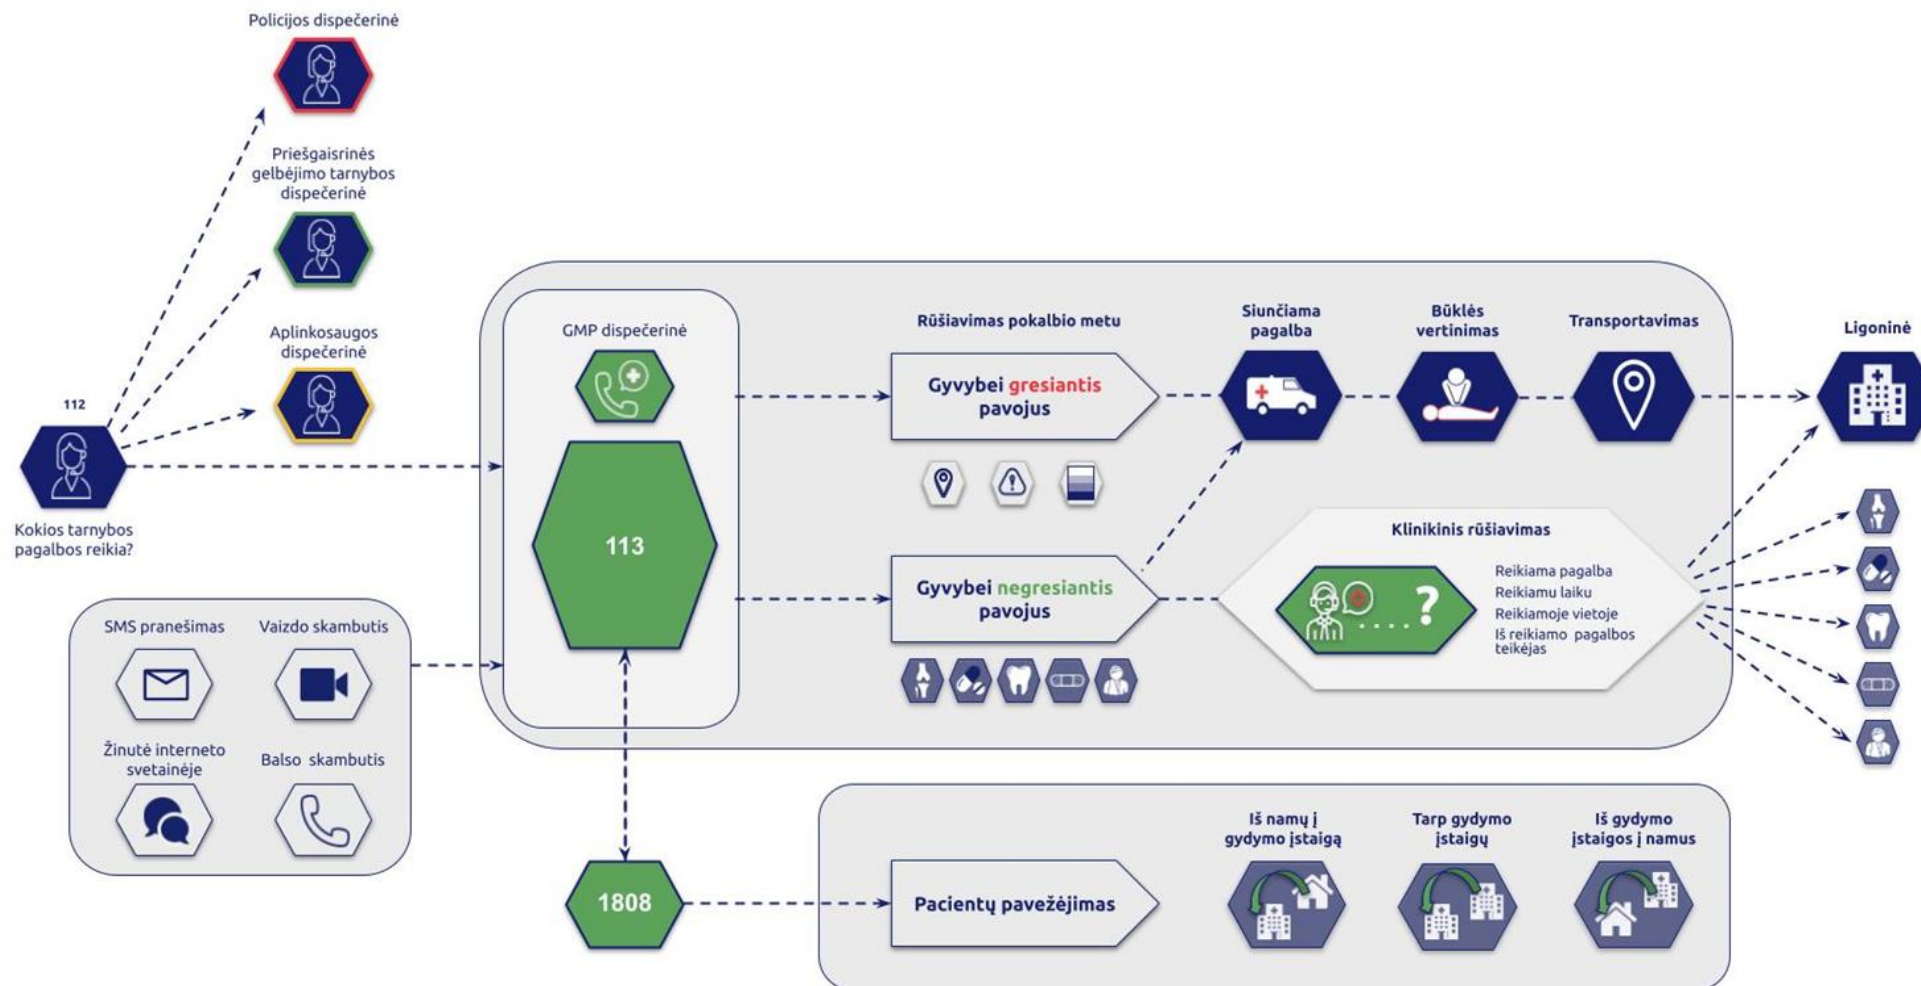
Policijos dispečerinė

Priešgaisrinės gelbėjimo tarnybos dispečerinė

Aplinkosaugos dispečerinė

112

Kokios tarnybos pagalbos reikia?

SMS pranešimas

Vaizdo skambutis

Žinutė interneto svetainėje

Balso skambutis

GMP dispečerinė

113

1808

Rūšiavimas pokalbio metu

Gyvybei gresiantis pavojus

Gyvybei negresiantis pavojus

Siunčiama pagalba

Būklės vertinimas

Transportavimas

Ligoninė

Klinikinis rūšiavimas

Reikiama pagalba
Reikiamu laiku
Reikiamoje vietoje
Iš reikiamo pagalbos teikėjas

Pacientų pavežėjimas

Iš namų į gydymo įstaigą

Tarp gydymo įstaigų

Iš gydymo įstaigos į namus